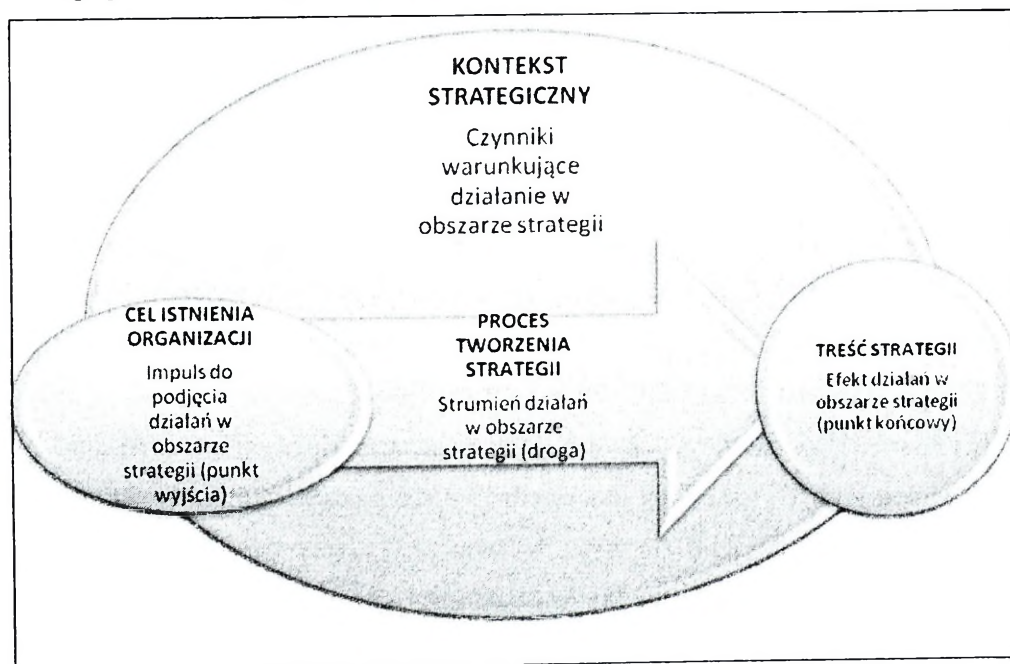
KONTEKST STRATEGICZNY

Czynniki warunkujące działanie w obszarze strategii

CEL ISTNIENIA ORGANIZACJI

Impuls do podjęcia działań w obszarze strategii (punkt wyjścia)

PROCES TWORZENIA STRATEGII

Strumień działań w obszarze strategii (droga)

TREŚĆ STRATEGII

Efekt działań w obszarze strategii (punkt końcowy)